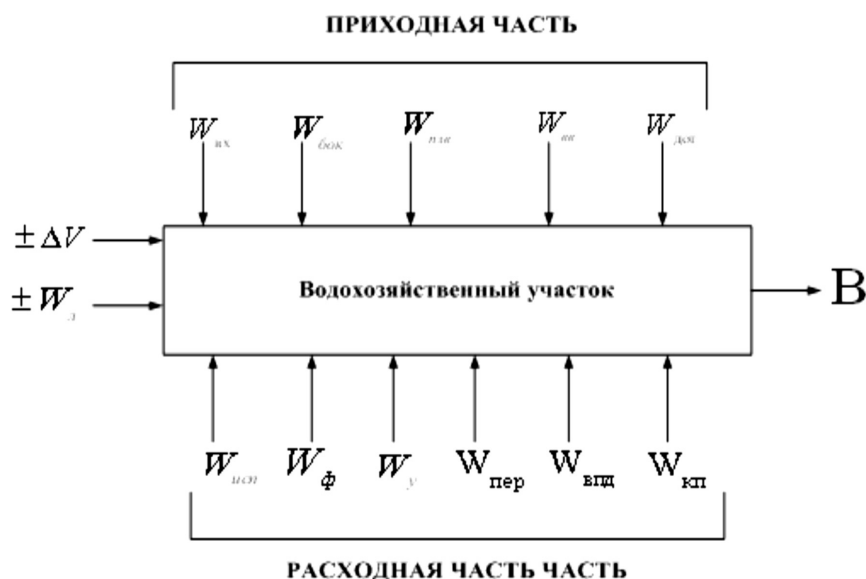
ПРИХОДНАЯ ЧАСТЬ

$W_{вх}$ $W_{бок}$ $W_{пзв}$ $W_{вв}$ $W_{дкв}$

$\pm \Delta V$

$\pm W_{л}$

Водохозяйственный участок

B

$W_{исп}$ $W_{ф}$ $W_{у}$ $W_{пер}$ $W_{впд}$ $W_{кп}$

РАСХОДНАЯ ЧАСТЬ ЧАСТЬ